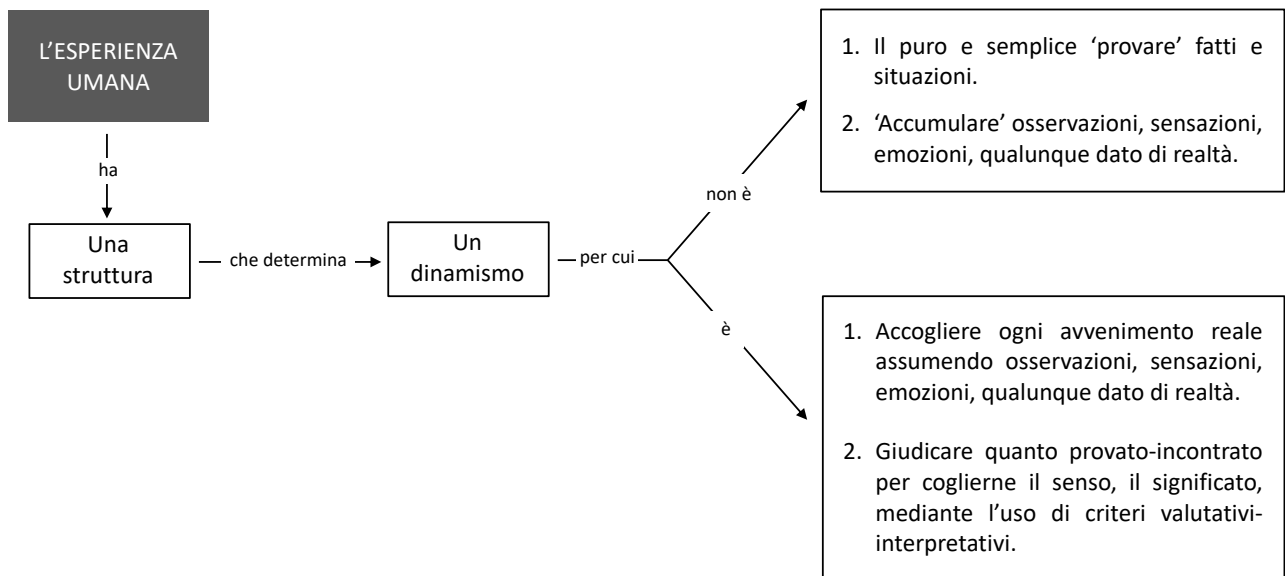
L'ESPERIENZA UMANA

ha

Una struttura

che determina

Un dinamismo

per cui

non è

1. Il puro e semplice 'provare' fatti e situazioni.
2. 'Accumulare' osservazioni, sensazioni, emozioni, qualunque dato di realtà.

è

1. Accogliere ogni avvenimento reale assumendo osservazioni, sensazioni, emozioni, qualunque dato di realtà.
2. Giudicare quanto provato-incontrato per coglierne il senso, il significato, mediante l'uso di criteri valutativi-interpretativi.